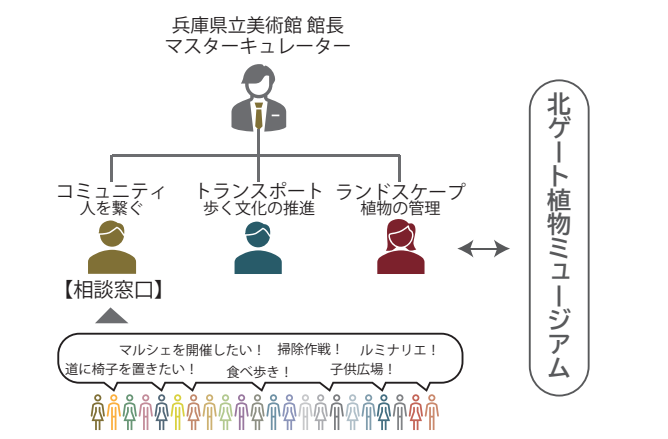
兵庫県立美術館 館長
マスターキュレーター

コミュニティ
人を繋ぐ

トランスポート
歩く文化の推進

ランドスケープ
植物の管理

【相談窓口】

マルシェを開催したい！
掃除作戦！
ルミナリエ！
道に椅子を置きたい！
食べ歩き！
子供広場！

北ゲート植物ミュージアム